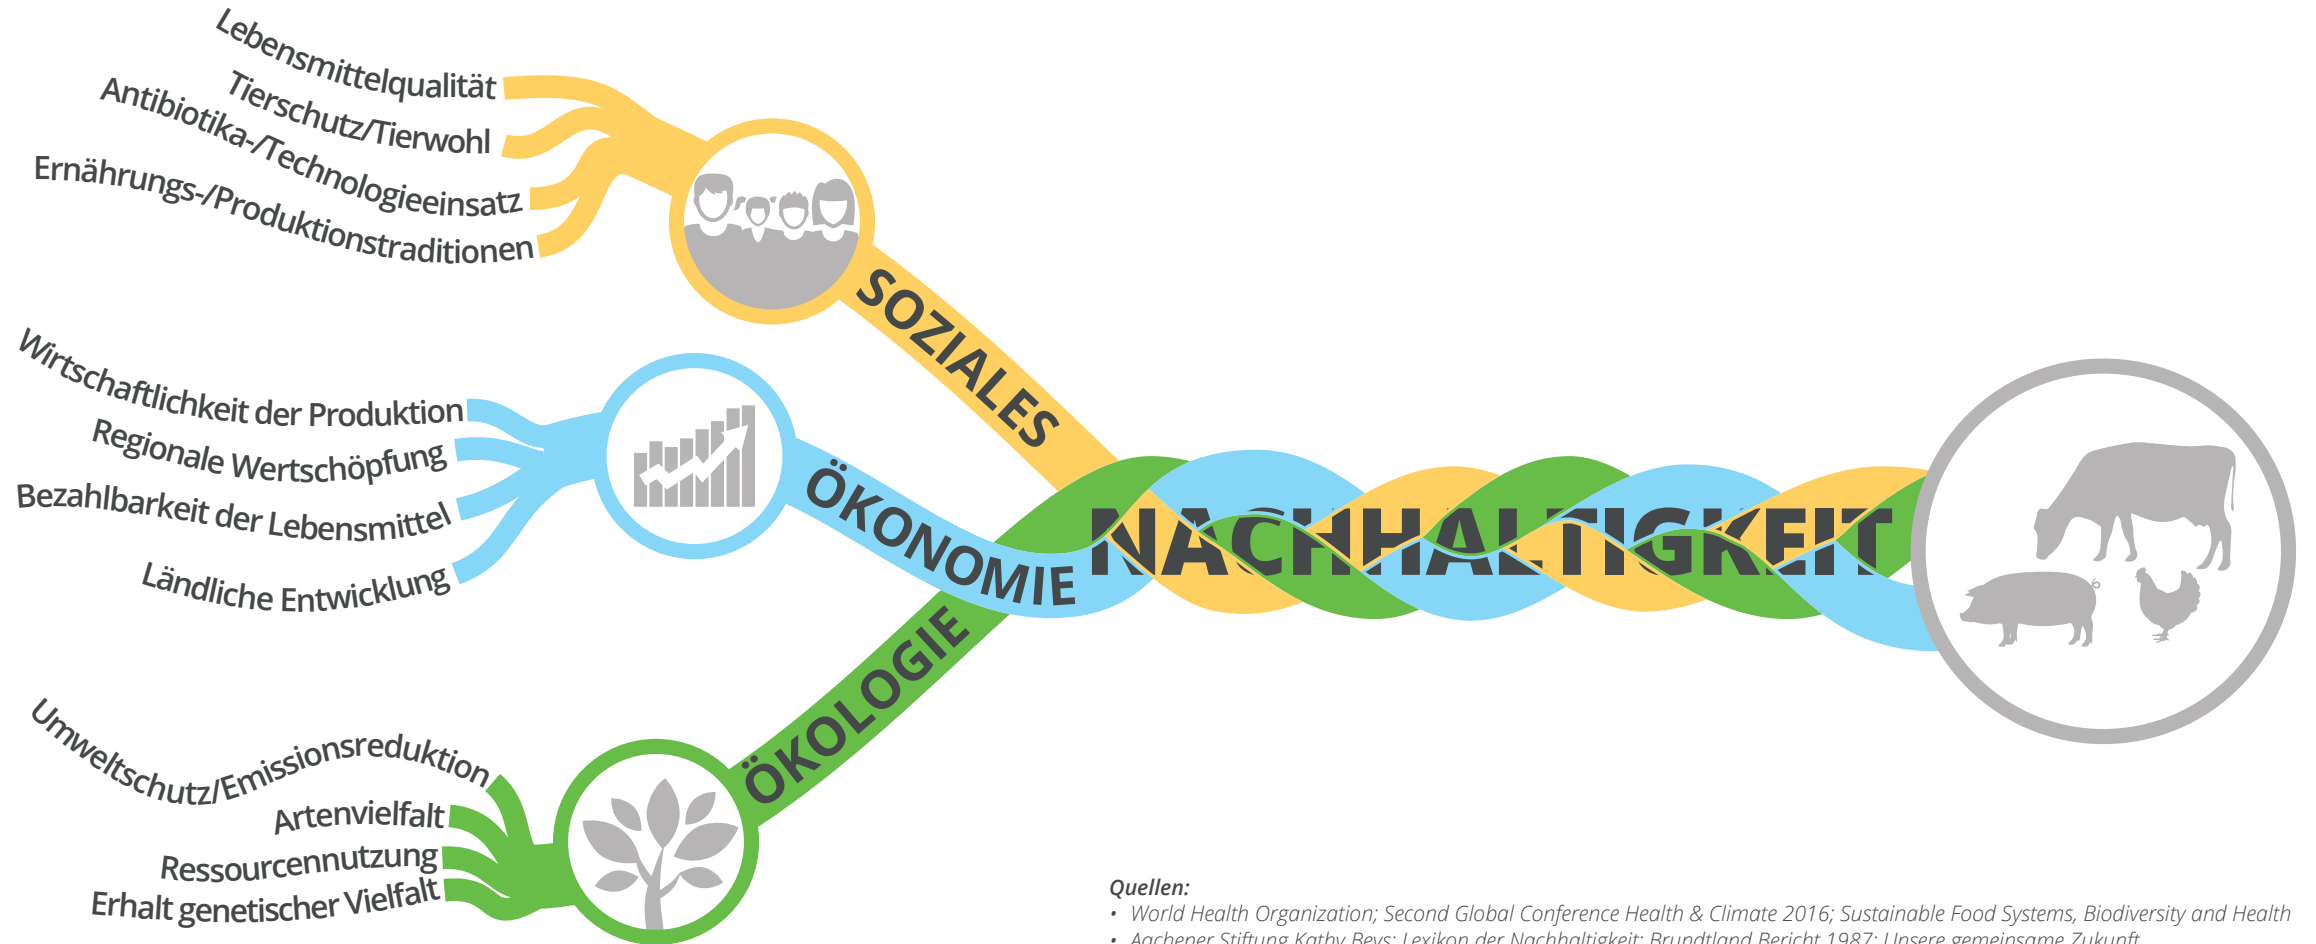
Lebensmittelqualität
Tierschutz/Tierwohl
Antibiotika-/Technologieeinsatz
Ernährungs-/Produktionstraditionen

SOZIALES

Wirtschaftlichkeit der Produktion
Regionale Wertschöpfung
Bezahlbarkeit der Lebensmittel
Ländliche Entwicklung

ÖKONOMIE

NACHHALTIGKEIT

ÖKOLOGIE

Umweltschutz/Emissionsreduktion
Artenvielfalt
Ressourcennutzung
Erhalt genetischer Vielfalt

Quellen:
• World Health Organization; Second Global Conference Health & Climate 2016; Sustainable Food Systems, Biodiversity and Health
• Aachener Stiftung Kathy Beys; Lexikon der Nachhaltigkeit; Brundtland Bericht 1987; Unsere gemeinsame Zukunft